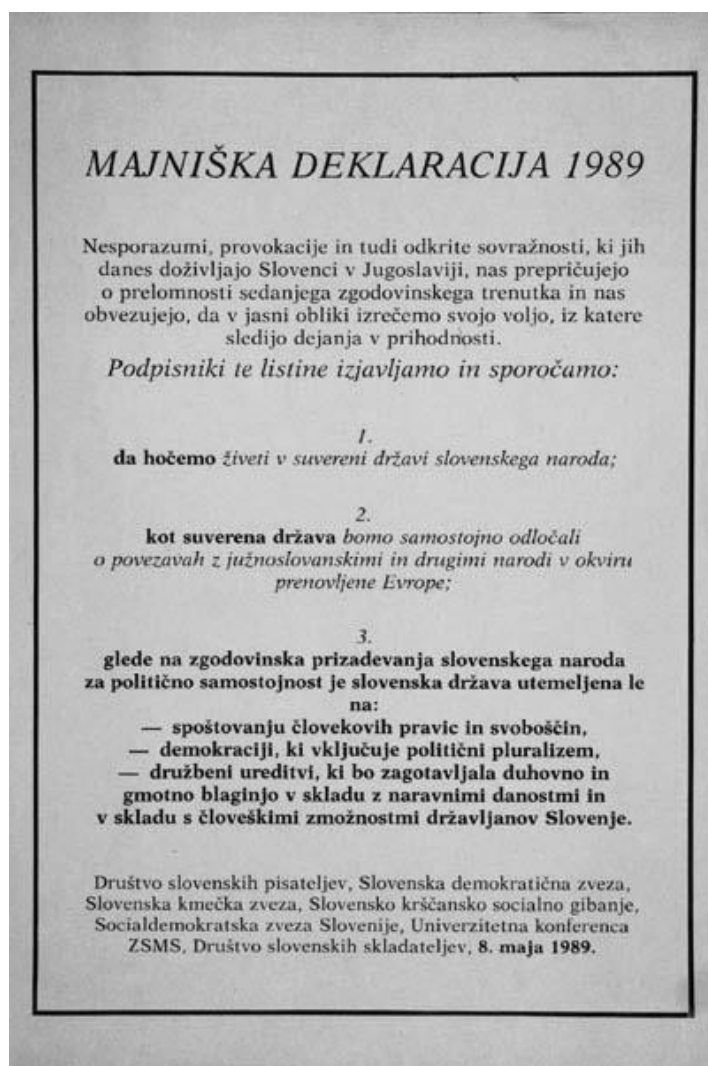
MAJNIŠKA DEKLARACIJA 1989

Nesporazumi, provokacije in tudi odkrite sovražnosti, ki jih danes doživljajo Slovenci v Jugoslaviji, nas prepričujejo o prelomnosti sedanjega zgodovinskega trenutka in nas obvezujejo, da v jasni obliki izrečemo svojo voljo, iz katere sledijo dejanja v prihodnosti.

Podpisniki te listine izjavljamo in sporočamo:

1.
da hočemo živeti v suvereni državi slovenskega naroda;

2.
kot suverena država bomo samostojno odločali o povezavah z južnoslovanskimi in drugimi narodi v okviru prenovljene Evrope;

3.
glede na zgodovinska prizadevanja slovenskega naroda za politično samostojnost je slovenska država utemeljena le na:
— spoštovanju človekovih pravic in svoboščin,
— demokraciji, ki vključuje politični pluralizem,
— družbeni ureditvi, ki bo zagotavljala duhovno in gmotno blaginjo v skladu z naravnimi danostmi in v skladu s človeškimi zmožnostmi državljanov Slovenije.

Društvo slovenskih pisateljev, Slovenska demokratična zveza, Slovenska kmečka zveza, Slovensko krščansko socialno gibanje, Socialdemokratska zveza Slovenije, Univerzitetna konferenca ZSMS, Društvo slovenskih skladateljev, 8. maja 1989.